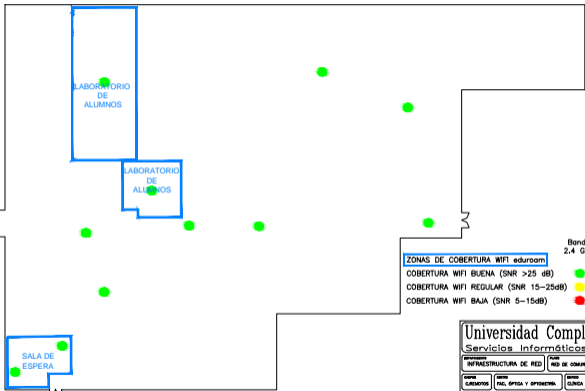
LABORATORIO DE ALUMNOS

LABORATORIO DE ALUMNOS

SALA DE ESPERA

Band
2.4 G

ZONAS DE COBERTURA WIFI eduroam

COBERTURA WIFI BUENA (SNR >25 dB)

COBERTURA WIFI REGULAR (SNR 15-25dB)

COBERTURA WIFI BAJA (SNR 5-15dB)

Universidad Compl
Servicios Informáticos

INFRAESTRUCTURA DE RED
RED DE COMUN

CAMPUS
C.MONCLOA
FAC. ÓPTICA Y OPTOMETRÍA
CLÍNICA